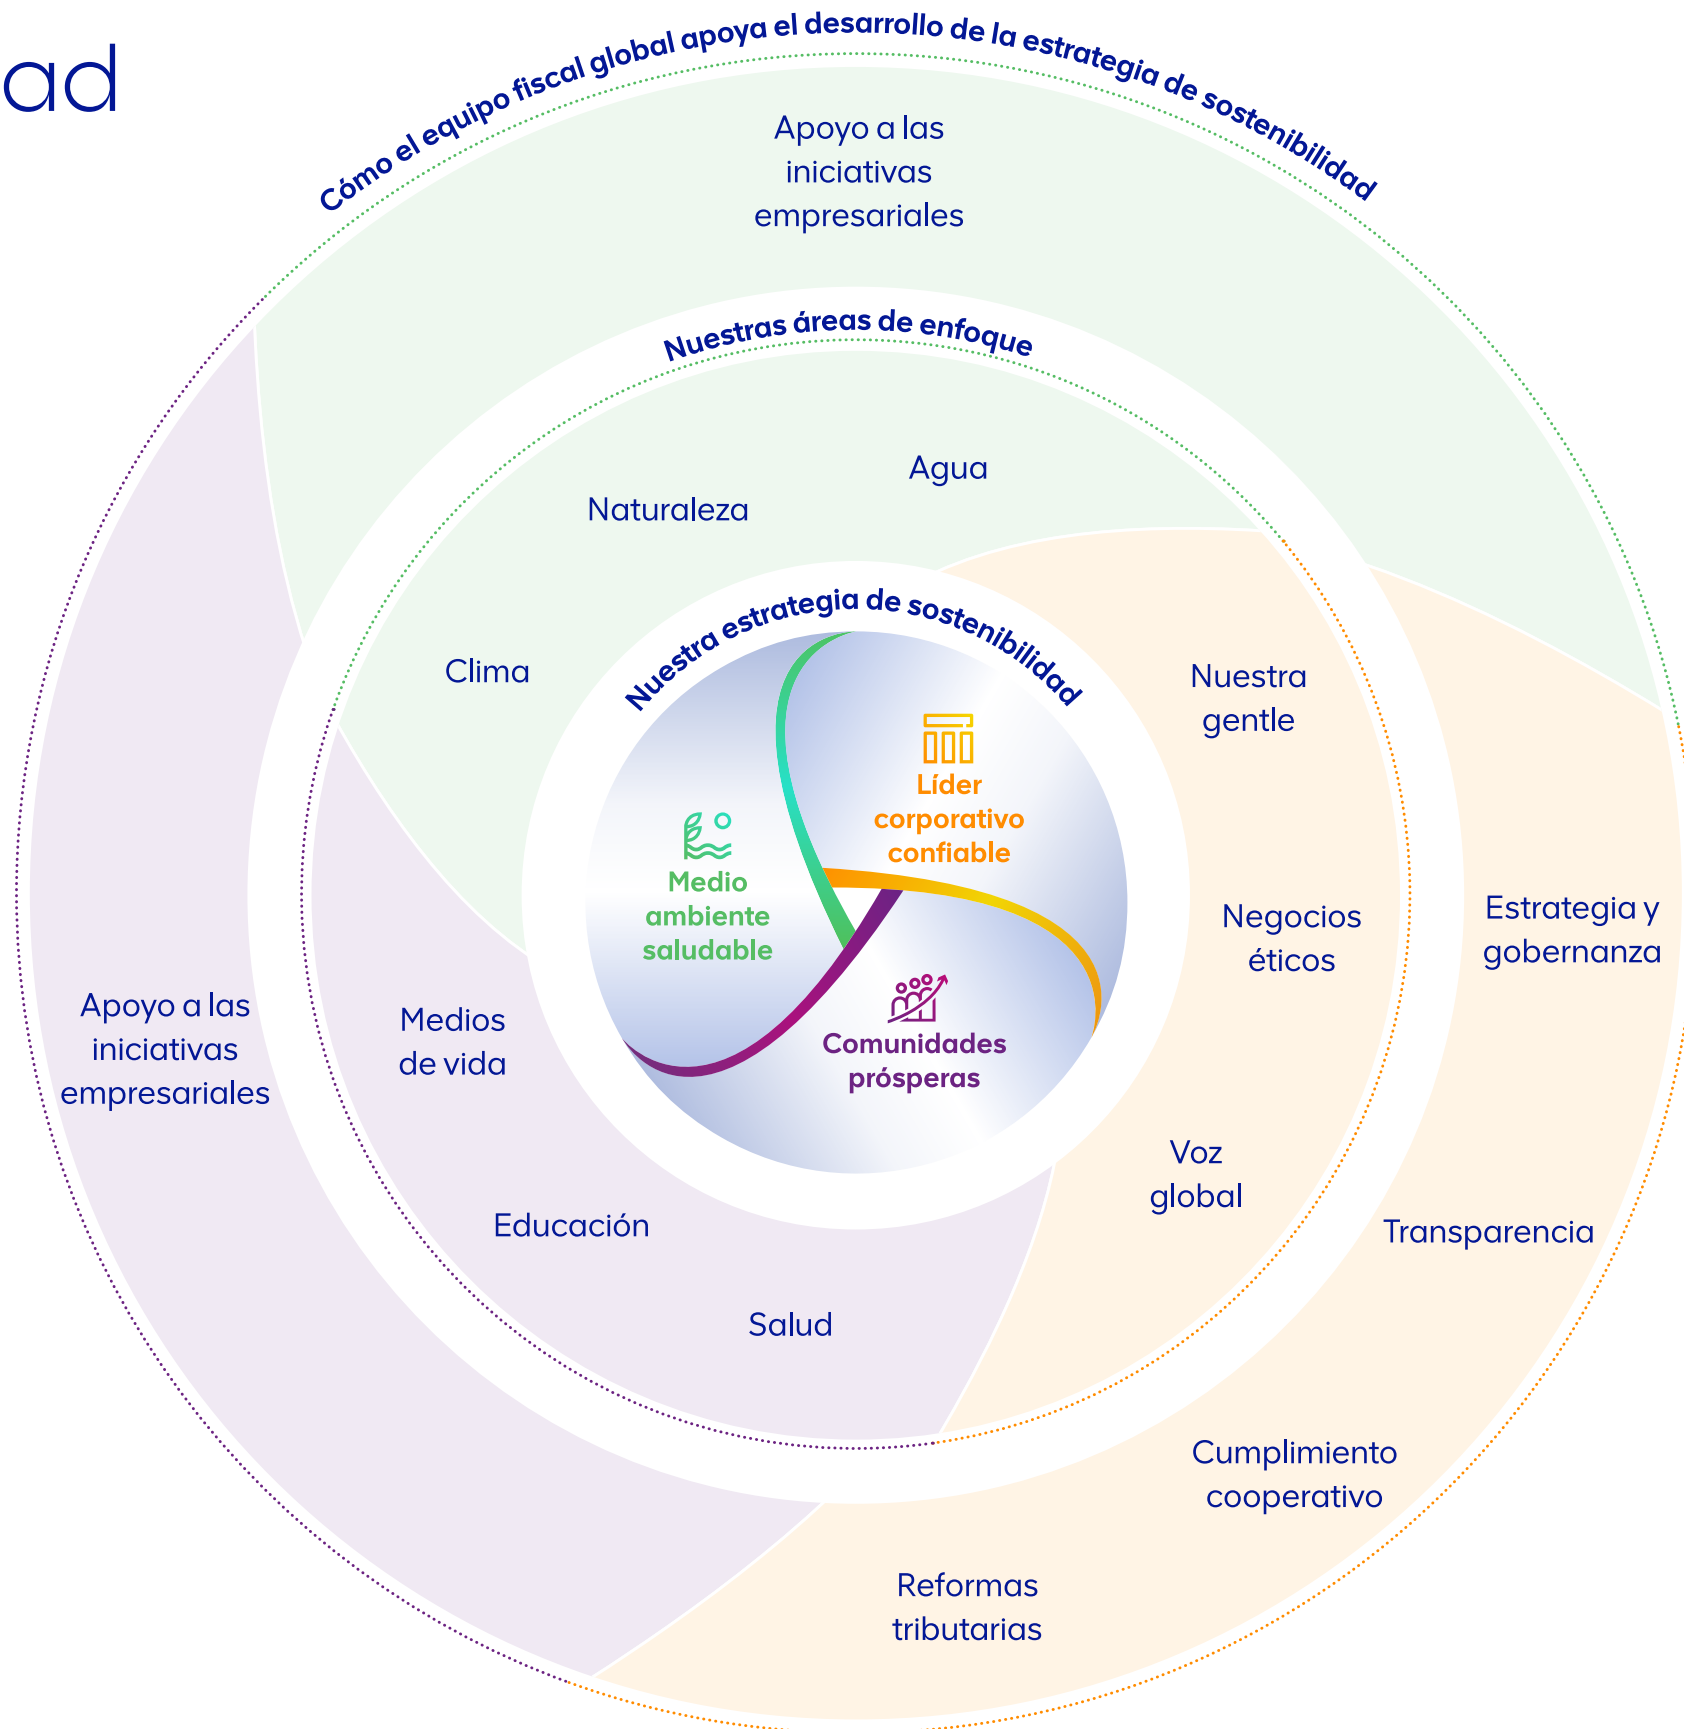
ad

Cómo el equipo fiscal global apoya el desarrollo de la estrategia de sostenibilidad

Apoyo a las iniciativas empresariales

Nuestras áreas de enfoque

Agua

Naturaleza

Clima

Nuestra estrategia de sostenibilidad

Líder corporativo confiable

Medio ambiente saludable

Comunidades prósperas

Nuestra gentle

Negocios éticos

Voz global

Estrategia y gobernanza

Transparencia

Cumplimiento cooperativo

Reformas tributarias

Apoyo a las iniciativas empresariales

Medios de vida

Educación

Salud